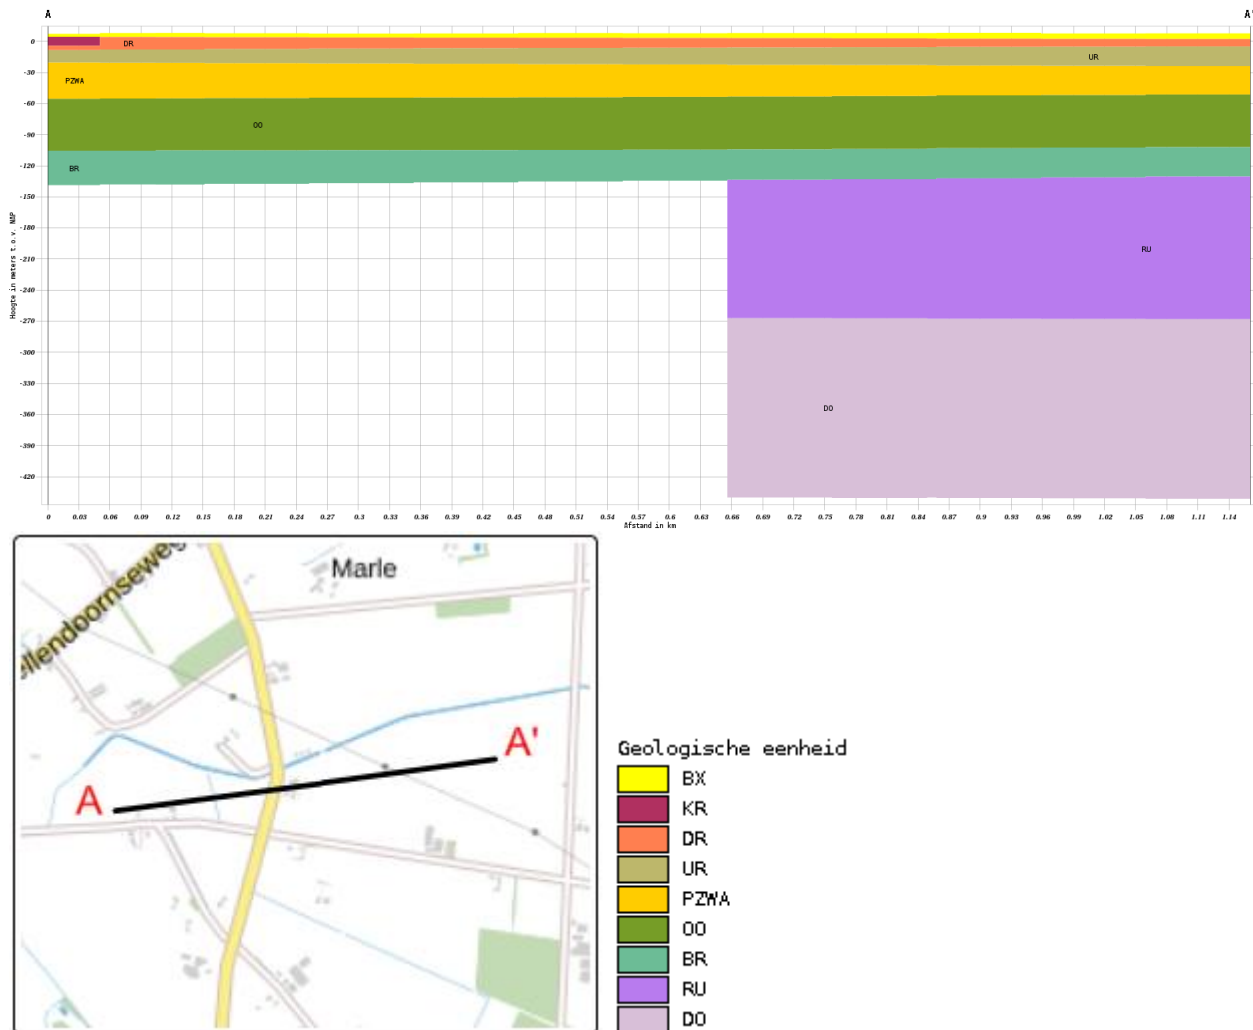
A

A'

Hoogte in meters t.o.v. NAP

0
-30
-60
-90
-120
-150
-180
-210
-240
-270
-300
-330
-360
-390
-420

DR
UR
PZWA
OO
BR
RU
DO

0 0.03 0.06 0.09 0.12 0.15 0.18 0.21 0.24 0.27 0.3 0.33 0.36 0.39 0.42 0.45 0.48 0.51 0.54 0.57 0.6 0.63 0.66 0.69 0.72 0.75 0.78 0.81 0.84 0.87 0.9 0.93 0.96 0.99 1.02 1.05 1.08 1.11 1.14

Afstand in km

llendoornseweg

Marle

A

A'

Geologische eenheid
BX
KR
DR
UR
PZWA
OO
BR
RU
DO